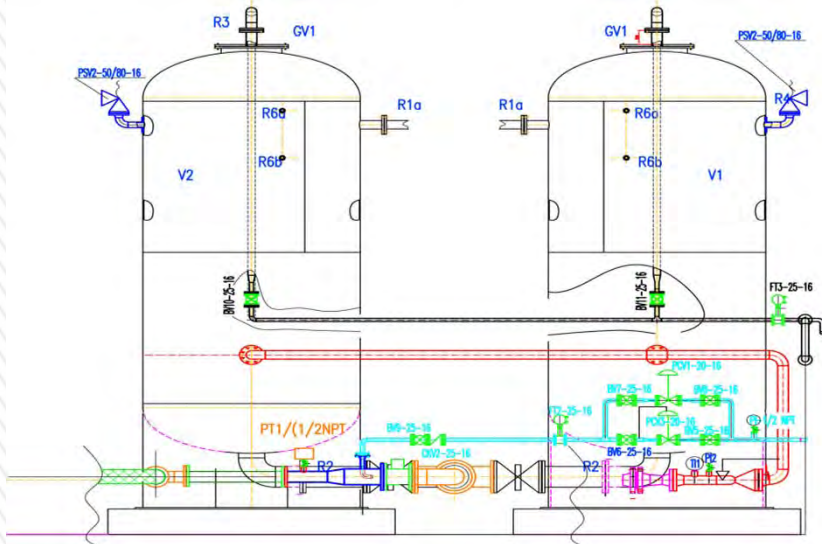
R3
GV1
GV1
PSV2-50/80-16
PSV2-50/80-16
R6a
R1a
R1a
R6a
R4
R6b
R6b
V2
V1
BV10-25-16
BV11-25-16
FT3-25-16
PCV1-20-16
BV7-25-16
BV8-25-16
PCV3-20-16
BV5-25-16
BV9-25-16
FT2-25-16
BV6-25-16
1/2 NPT
PT1/(1/2NPT
R2
CKV2-25-16
R2
TT1
PT2